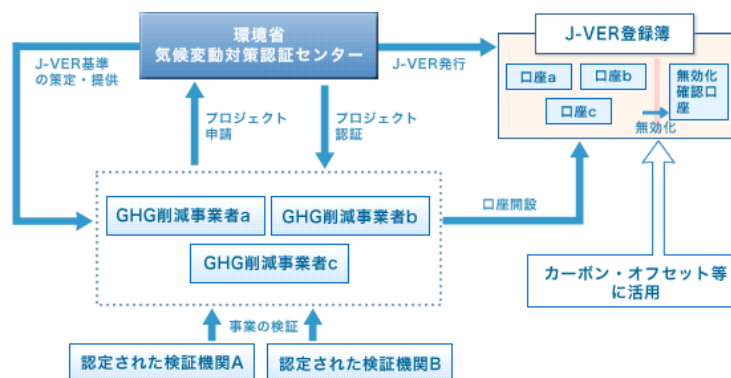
環境省
気候変動対策認証センター

J-VER基準の策定・提供

J-VER発行

J-VER登録簿

口座a

口座b

口座c

無効化確認口座

無効化

プロジェクト申請

プロジェクト認証

GHG削減事業者a

GHG削減事業者b

GHG削減事業者c

口座開設

カーボン・オフセット等に活用

事業の検証

認定された検証機関A

認定された検証機関B